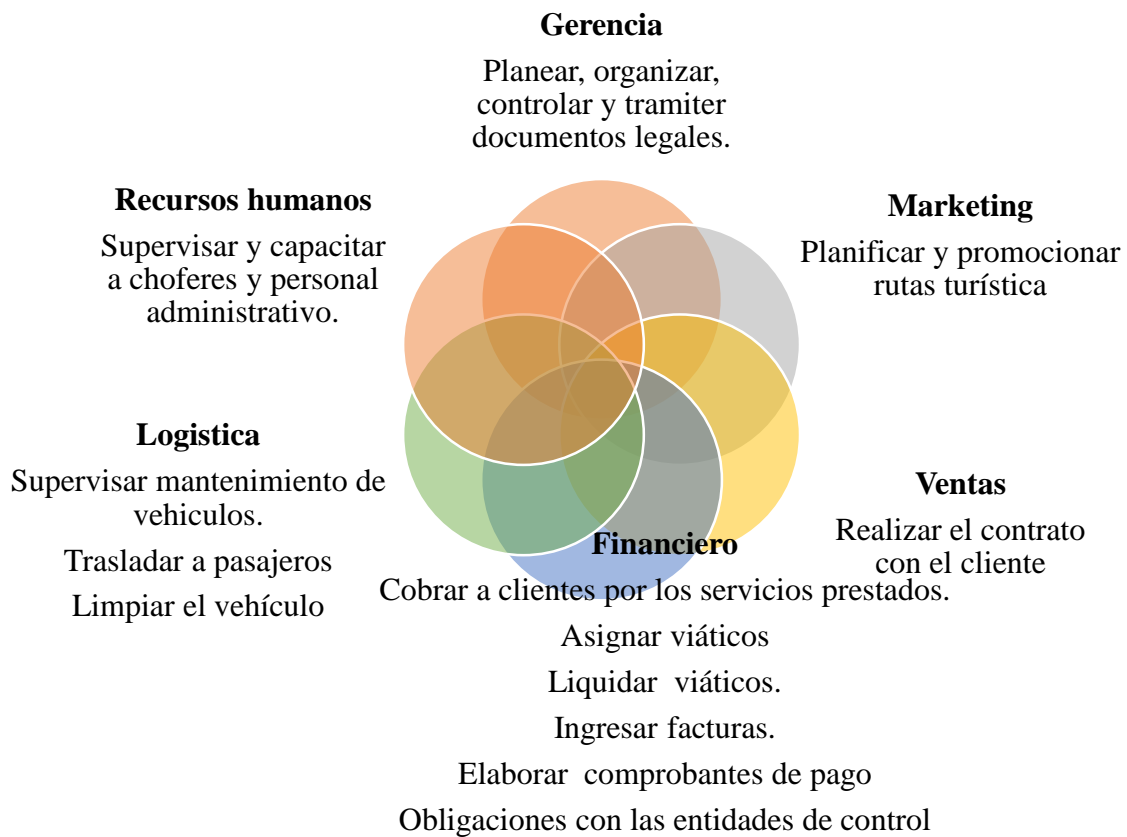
**Gerencia**

Planear, organizar, controlar y tramiter documentos legales.

**Recursos humanos**

Supervisar y capacitar a choferes y personal administrativo.

**Marketing**

Planificar y promocionar rutas turística

**Logistica**

Supervisar mantenimiento de vehiculos.

Trasladar a pasajeros

Limpiar el vehículo

**Ventas**

Realizar el contrato con el cliente

**Financiero**

Cobrar a clientes por los servicios prestados.

Asignar viáticos

Liquidar viáticos.

Ingresar facturas.

Elaborar comprobantes de pago

Obligaciones con las entidades de control